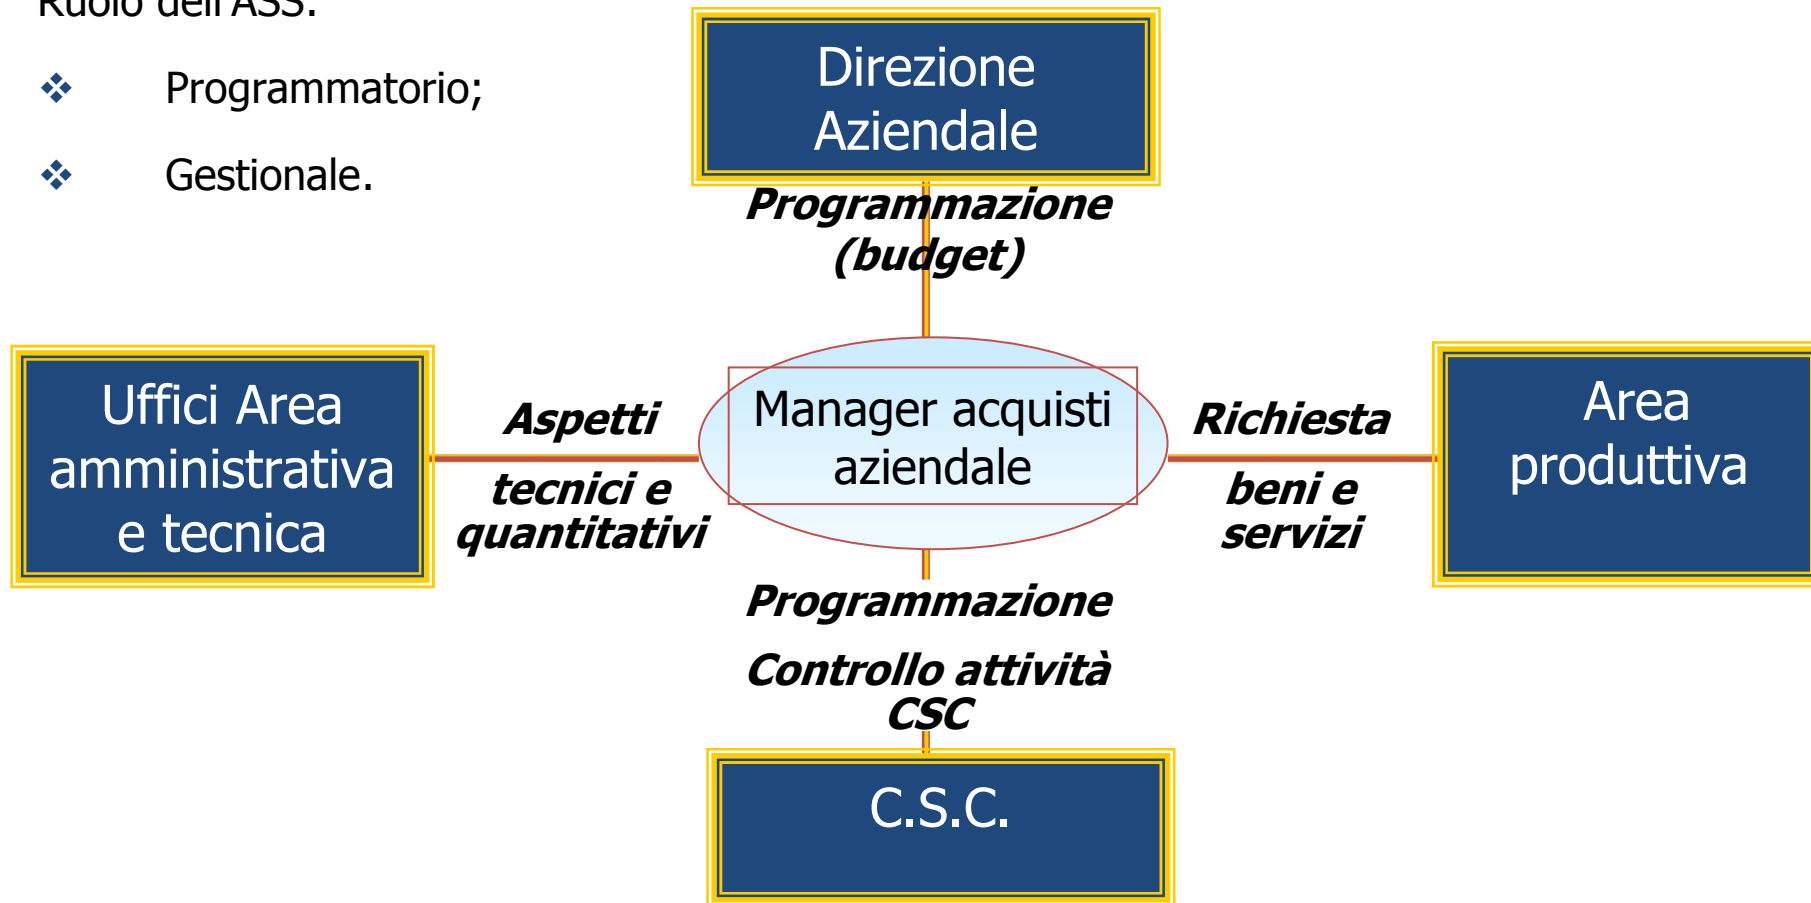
Ruolo dell'ASS:

❖ Programmatorio;

❖ Gestionale.

Direzione Aziendale

Programmazione (budget)

Uffici Area amministrativa e tecnica

Aspetti

tecnici e quantitativi

Manager acquisti aziendale

Richiesta

beni e servizi

Area produttiva

Programmazione

Controllo attività CSC

C.S.C.